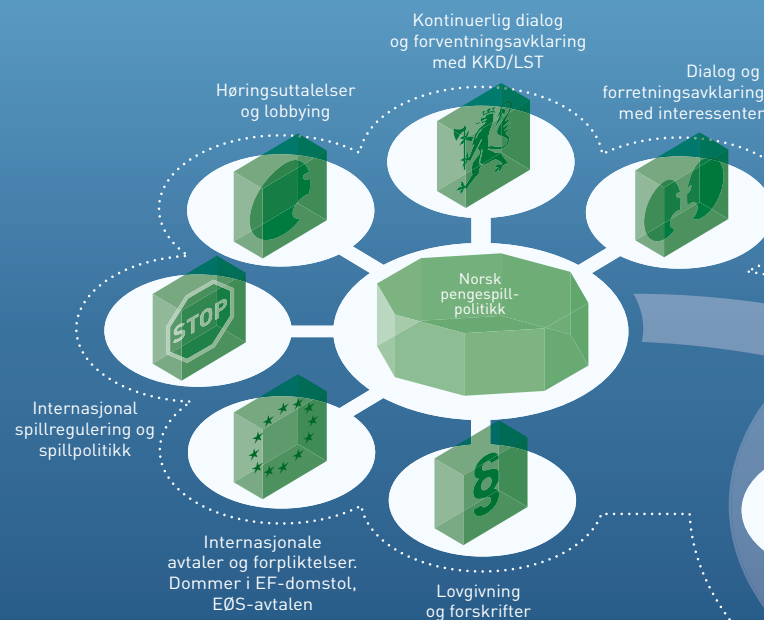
Kontinuerlig dialog og forventningsavklaring med KKD/LST

Dialog og forretningsavklaring med interessenter

Høringsuttalelser og lobbying

Norsk pengespill-politikk

STOP

Internasjonal spillregulering og spillpolitikk

Internasjonale avtaler og forpliktelser. Dommer i EF-domstol, EØS-avtalen

§

Lovgivning og forskrifter